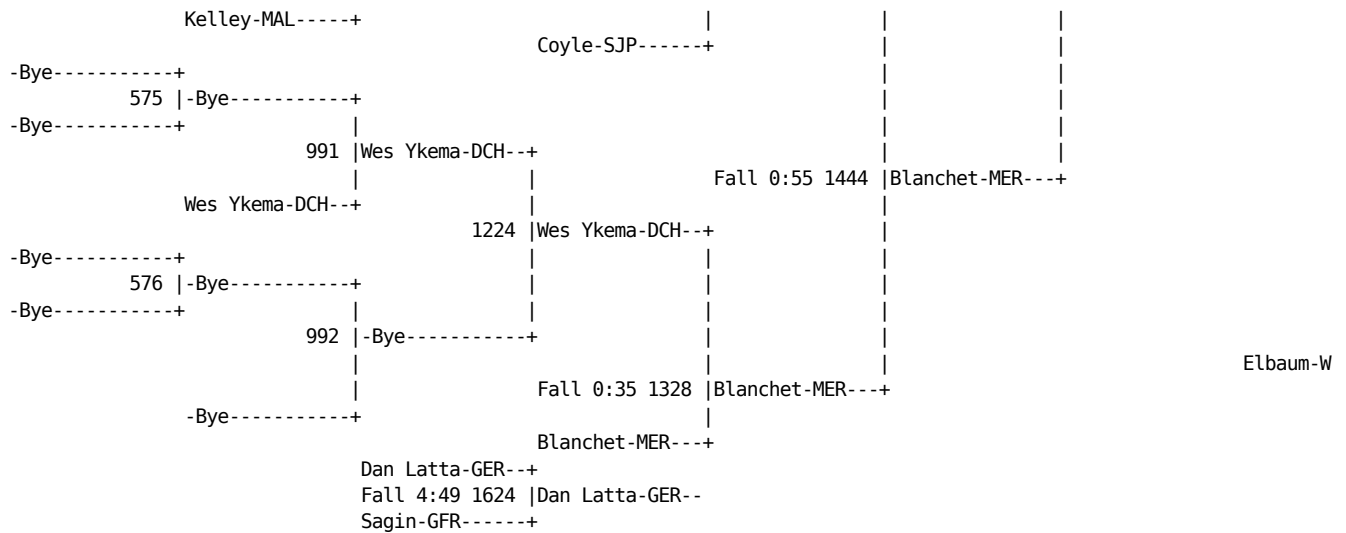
Kelley-MAL-----+                                    |                |                |
                                       Coyle-SJP------+               |                |
-Bye-----------+                                                      |                |
        575 |-Bye-----------+                                         |                |
-Bye-----------+            |                                         |                |
                        991 |Wes Ykema-DCH--+                         |                |
                            |               |          Fall 0:55 1444 |Blanchet-MER---+
        Wes Ykema-DCH--+                    |                         |
                               1224 |Wes Ykema-DCH--+                 |
-Bye-----------+                    |               |                 |
        576 |-Bye-----------+       |               |                 |
-Bye-----------+            |       |               |                 |
                        992 |-Bye-----------+       |                 |
                            |                       |                 |                          Elbaum-W
                            |          Fall 0:35 1328 |Blanchet-MER---+
        -Bye-----------+                            |
                                       Blanchet-MER---+
                       Dan Latta-GER--+
                       Fall 4:49 1624 |Dan Latta-GER--
                       Sagin-GFR------+